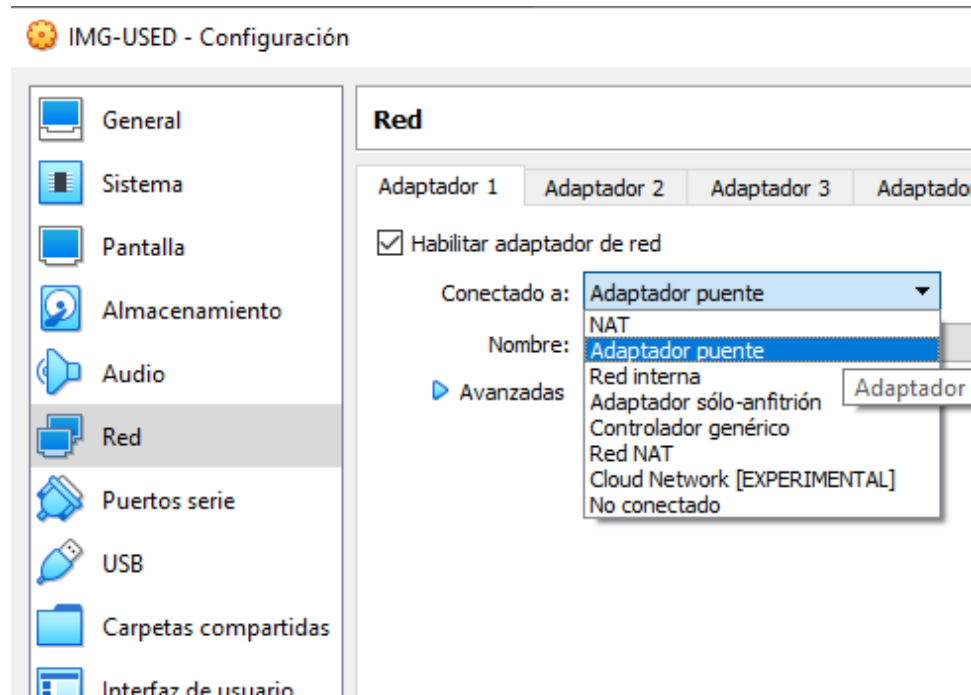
IMG-USED - Configuración

General
Sistema
Pantalla
Almacenamiento
Audio
Red
Puertos serie
USB
Carpetas compartidas
Interfaz de usuario

Red

Adaptador 1 | Adaptador 2 | Adaptador 3 | Adaptado

Habilitar adaptador de red

Conectado a: Adaptador puente

Nombre:

Avanzadas

NAT
Adaptador puente
Red interna
Adaptador sólo-anfitrión
Controlador genérico
Red NAT
Cloud Network [EXPERIMENTAL]
No conectado

Adaptador